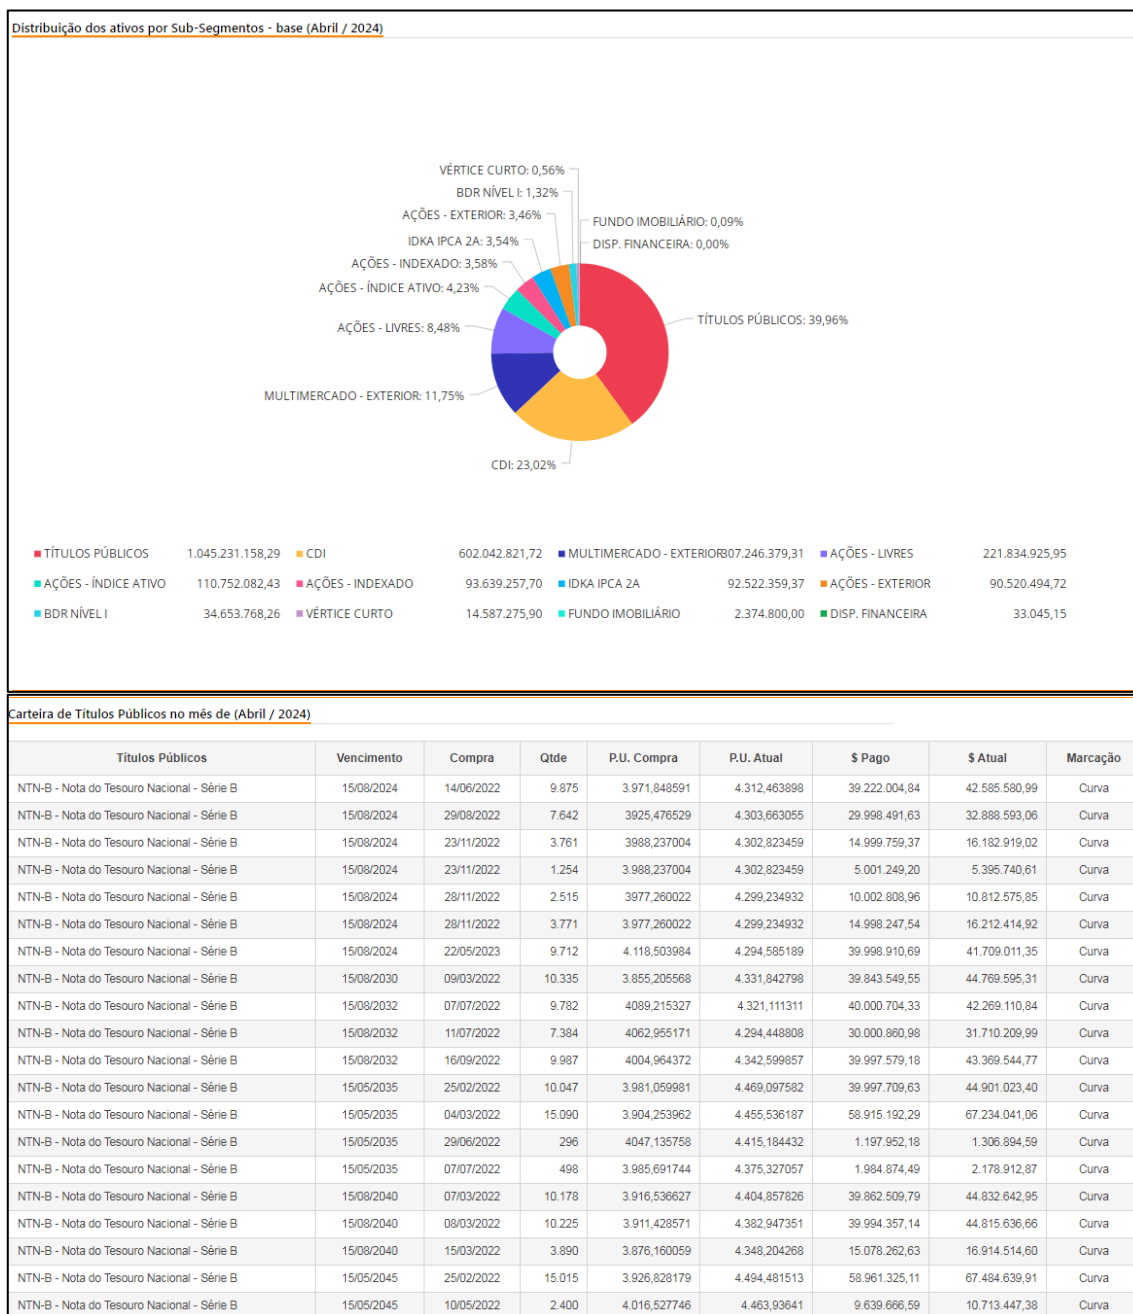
Distribuição dos ativos por Sub-Segmentos - base (Abril / 2024)

VÉRTICE CURTO: 0,56%
BDR NÍVEL I: 1,32%
AÇÕES - EXTERIOR: 3,46%
IDKA IPCA 2A: 3,54%
AÇÕES - INDEXADO: 3,58%
AÇÕES - ÍNDICE ATIVO: 4,23%
AÇÕES - LIVRES: 8,48%
MULTIMERCADO - EXTERIOR: 11,75%
CDI: 23,02%
FUNDO IMOBILIÁRIO: 0,09%
DISP. FINANCEIRA: 0,00%
TÍTULOS PÚBLICOS: 39,96%

TÍTULOS PÚBLICOS 1.045.231.158,29
CDI 602.042.821,72
MULTIMERCADO - EXTERIOR 307.246.379,31
AÇÕES - LIVRES 221.834.925,95
AÇÕES - ÍNDICE ATIVO 110.752.082,43
AÇÕES - INDEXADO 93.639.257,70
IDKA IPCA 2A 92.522.359,37
AÇÕES - EXTERIOR 90.520.494,72
BDR NÍVEL I 34.653.768,26
VÉRTICE CURTO 14.587.275,90
FUNDO IMOBILIÁRIO 2.374.800,00
DISP. FINANCEIRA 33.045,15

Carteira de Títulos Públicos no mês de (Abril / 2024)

| Títulos Públicos | Vencimento | Compra | Qtde | P.U. Compra | P.U. Atual | $ Pago | $ Atual | Marcação |
|---|---|---|---|---|---|---|---|---|
| NTN-B - Nota do Tesouro Nacional - Série B | 15/08/2024 | 14/06/2022 | 9.875 | 3.971,848591 | 4.312,463898 | 39.222.004,84 | 42.585.580,99 | Curva |
| NTN-B - Nota do Tesouro Nacional - Série B | 15/08/2024 | 29/08/2022 | 7.642 | 3925,476529 | 4.303,663055 | 29.998.491,63 | 32.888.593,06 | Curva |
| NTN-B - Nota do Tesouro Nacional - Série B | 15/08/2024 | 23/11/2022 | 3.761 | 3988,237004 | 4.302,823459 | 14.999.759,37 | 16.182.919,02 | Curva |
| NTN-B - Nota do Tesouro Nacional - Série B | 15/08/2024 | 23/11/2022 | 1.254 | 3.988,237004 | 4.302,823459 | 5.001.249,20 | 5.395.740,61 | Curva |
| NTN-B - Nota do Tesouro Nacional - Série B | 15/08/2024 | 28/11/2022 | 2.515 | 3977,260022 | 4.299,234932 | 10.002.808,96 | 10.812.575,85 | Curva |
| NTN-B - Nota do Tesouro Nacional - Série B | 15/08/2024 | 28/11/2022 | 3.771 | 3.977,260022 | 4.299,234932 | 14.998.247,54 | 16.212.414,92 | Curva |
| NTN-B - Nota do Tesouro Nacional - Série B | 15/08/2024 | 22/05/2023 | 9.712 | 4.118,503984 | 4.294,585189 | 39.998.910,69 | 41.709.011,35 | Curva |
| NTN-B - Nota do Tesouro Nacional - Série B | 15/08/2030 | 09/03/2022 | 10.335 | 3.855,205568 | 4.331,842798 | 39.843.549,55 | 44.769.595,31 | Curva |
| NTN-B - Nota do Tesouro Nacional - Série B | 15/08/2032 | 07/07/2022 | 9.782 | 4089,215327 | 4.321,111311 | 40.000.704,33 | 42.269.110,84 | Curva |
| NTN-B - Nota do Tesouro Nacional - Série B | 15/08/2032 | 11/07/2022 | 7.384 | 4062,955171 | 4.294,448808 | 30.000.860,98 | 31.710.209,99 | Curva |
| NTN-B - Nota do Tesouro Nacional - Série B | 15/08/2032 | 16/09/2022 | 9.987 | 4004,964372 | 4.342,599857 | 39.997.579,18 | 43.369.544,77 | Curva |
| NTN-B - Nota do Tesouro Nacional - Série B | 15/05/2035 | 25/02/2022 | 10.047 | 3.981,059981 | 4.469,097582 | 39.997.709,63 | 44.901.023,40 | Curva |
| NTN-B - Nota do Tesouro Nacional - Série B | 15/05/2035 | 04/03/2022 | 15.090 | 3.904,253962 | 4.455,536187 | 58.915.192,29 | 67.234.041,06 | Curva |
| NTN-B - Nota do Tesouro Nacional - Série B | 15/05/2035 | 29/06/2022 | 296 | 4047,135758 | 4.415,184432 | 1.197.952,18 | 1.306.894,59 | Curva |
| NTN-B - Nota do Tesouro Nacional - Série B | 15/05/2035 | 07/07/2022 | 498 | 3.985,691744 | 4.375,327057 | 1.984.874,49 | 2.178.912,87 | Curva |
| NTN-B - Nota do Tesouro Nacional - Série B | 15/08/2040 | 07/03/2022 | 10.178 | 3.916,536627 | 4.404,857826 | 39.862.509,79 | 44.832.642,95 | Curva |
| NTN-B - Nota do Tesouro Nacional - Série B | 15/08/2040 | 08/03/2022 | 10.225 | 3.911,428571 | 4.382,947351 | 39.994.357,14 | 44.815.636,66 | Curva |
| NTN-B - Nota do Tesouro Nacional - Série B | 15/08/2040 | 15/03/2022 | 3.890 | 3.876,160059 | 4.348,204268 | 15.078.262,63 | 16.914.514,60 | Curva |
| NTN-B - Nota do Tesouro Nacional - Série B | 15/05/2045 | 25/02/2022 | 15.015 | 3.926,828179 | 4.494,481513 | 58.961.325,11 | 67.484.639,91 | Curva |
| NTN-B - Nota do Tesouro Nacional - Série B | 15/05/2045 | 10/05/2022 | 2.400 | 4.016,527746 | 4.463,93641 | 9.639.666,59 | 10.713.447,38 | Curva |